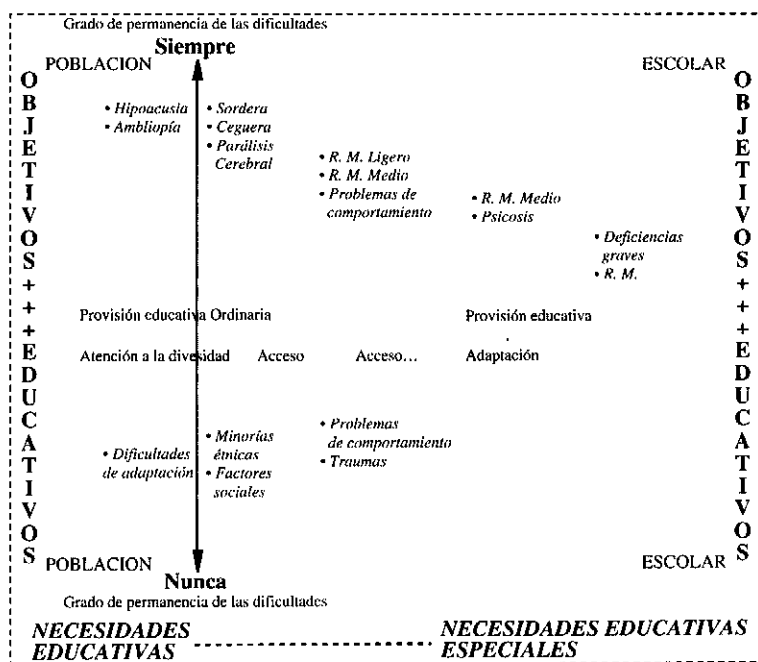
Grado de permanencia de las dificultades

Siempre

POBLACION

ESCOLAR

O B J E T I V O S + + E D U C A T I V O S

• Hipoacusia
• Ambliopía

• Sordera
• Ceguera
• Parálisis Cerebral

• R. M. Ligero
• R. M. Medio
• Problemas de comportamiento

• R. M. Medio
• Psicosis

• Deficiencias graves
• R. M.

O B J E T I V O S + + E D U C A T I V O S

Provisión educativa Ordinaria

Provisión educativa

Atención a la diversidad   Acceso   Acceso...   Adaptación

• Dificultades de adaptación

• Minorías étnicas
• Factores sociales

• Problemas de comportamiento
• Traumas

POBLACION

ESCOLAR

Nunca

Grado de permanencia de las dificultades

NECESIDADES EDUCATIVAS

NECESIDADES EDUCATIVAS ESPECIALES